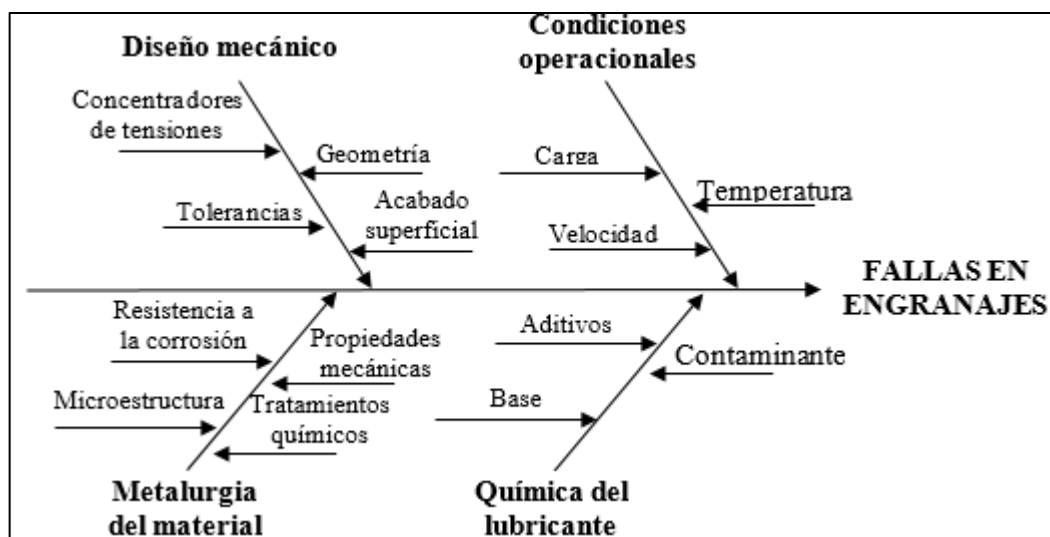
Diseño mecánico

Concentradores de tensiones

Geometría

Tolerancias

Acabado superficial

Condiciones operacionales

Carga

Temperatura

Velocidad

FALLAS EN ENGRANAJES

Resistencia a la corrosión

Propiedades mecánicas

Microestructura

Tratamientos químicos

Aditivos

Contaminante

Base

Metalurgia del material

Química del lubricante